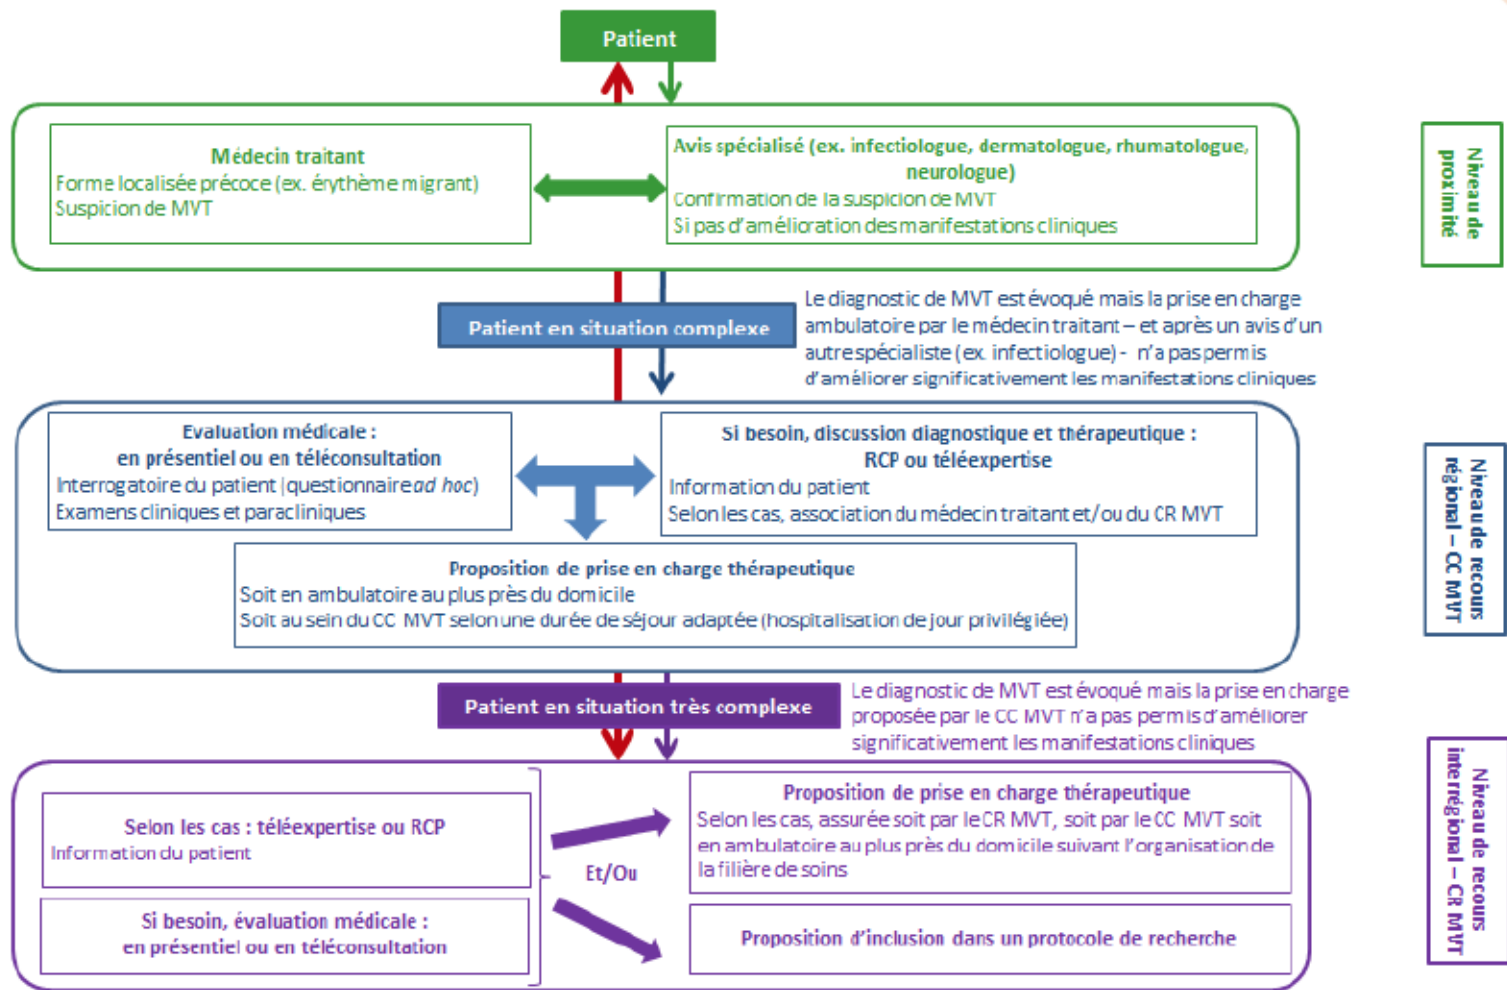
Patient

Médecin traitant
Forme localisée précoce (ex. érythème migrant)
Suspicion de MVT

Avis spécialisé (ex. infectiologue, dermatologue, rhumatologue, neurologue)
Confirmation de la suspicion de MVT
Si pas d'amélioration des manifestations cliniques

Niveau de proximité

Patient en situation complexe

Le diagnostic de MVT est évoqué mais la prise en charge ambulatoire par le médecin traitant – et après un avis d'un autre spécialiste (ex. infectiologue) - n'a pas permis d'améliorer significativement les manifestations cliniques

Evaluation médicale :
en présentiel ou en téléconsultation
Interrogatoire du patient (questionnaire *ad hoc*)
Examens cliniques et paracliniques

Si besoin, discussion diagnostique et thérapeutique :
RCP ou téléexpertise
Information du patient
Selon les cas, association du médecin traitant et/ou du CR MVT

Proposition de prise en charge thérapeutique
Soit en ambulatoire au plus près du domicile
Soit au sein du CC MVT selon une durée de séjour adaptée (hospitalisation de jour privilégiée)

Niveau de recours régional – CC MVT

Patient en situation très complexe

Le diagnostic de MVT est évoqué mais la prise en charge proposée par le CC MVT n'a pas permis d'améliorer significativement les manifestations cliniques

Selon les cas : téléexpertise ou RCP
Information du patient

Si besoin, évaluation médicale :
en présentiel ou en téléconsultation

Et/Ou

Proposition de prise en charge thérapeutique
Selon les cas, assurée soit par le CR MVT, soit par le CC MVT soit en ambulatoire au plus près du domicile suivant l'organisation de la filière de soins

Proposition d'inclusion dans un protocole de recherche

Niveau de recours interrégional – CR MVT